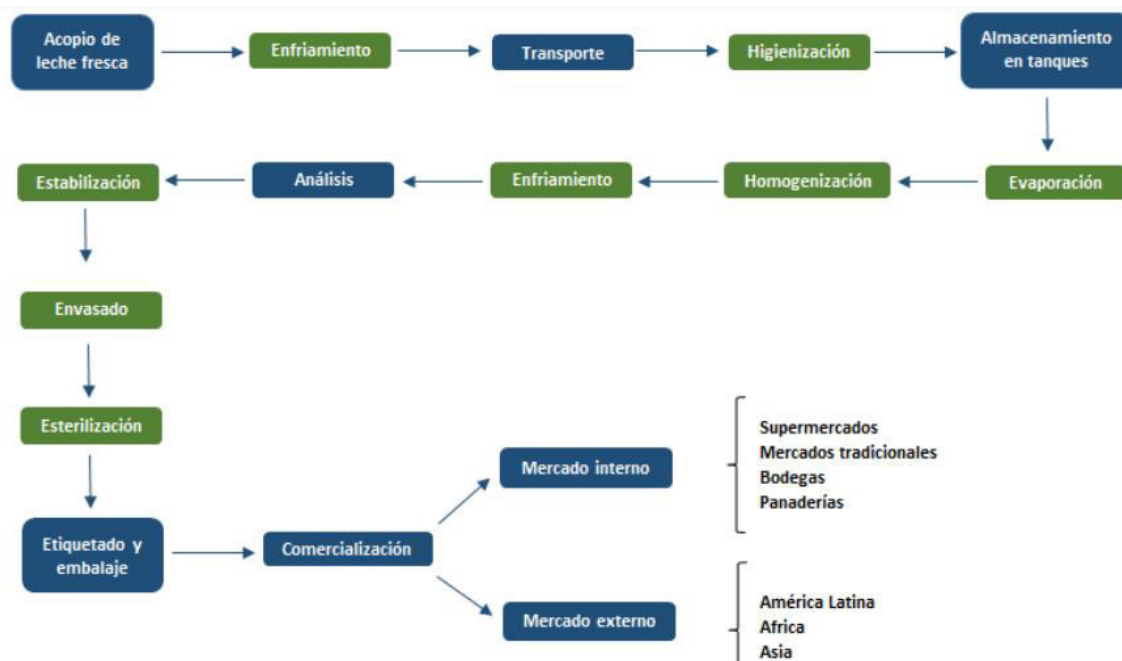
Acopio de leche fresca

Enfriamiento

Transporte

Higienización

Almacenamiento en tanques

Evaporación

Homogenización

Enfriamiento

Análisis

Estabilización

Envasado

Esterilización

Etiquetado y embalaje

Comercialización

Mercado interno

Supermercados
Mercados tradicionales
Bodegas
Panaderías

Mercado externo

América Latina
Africa
Asia